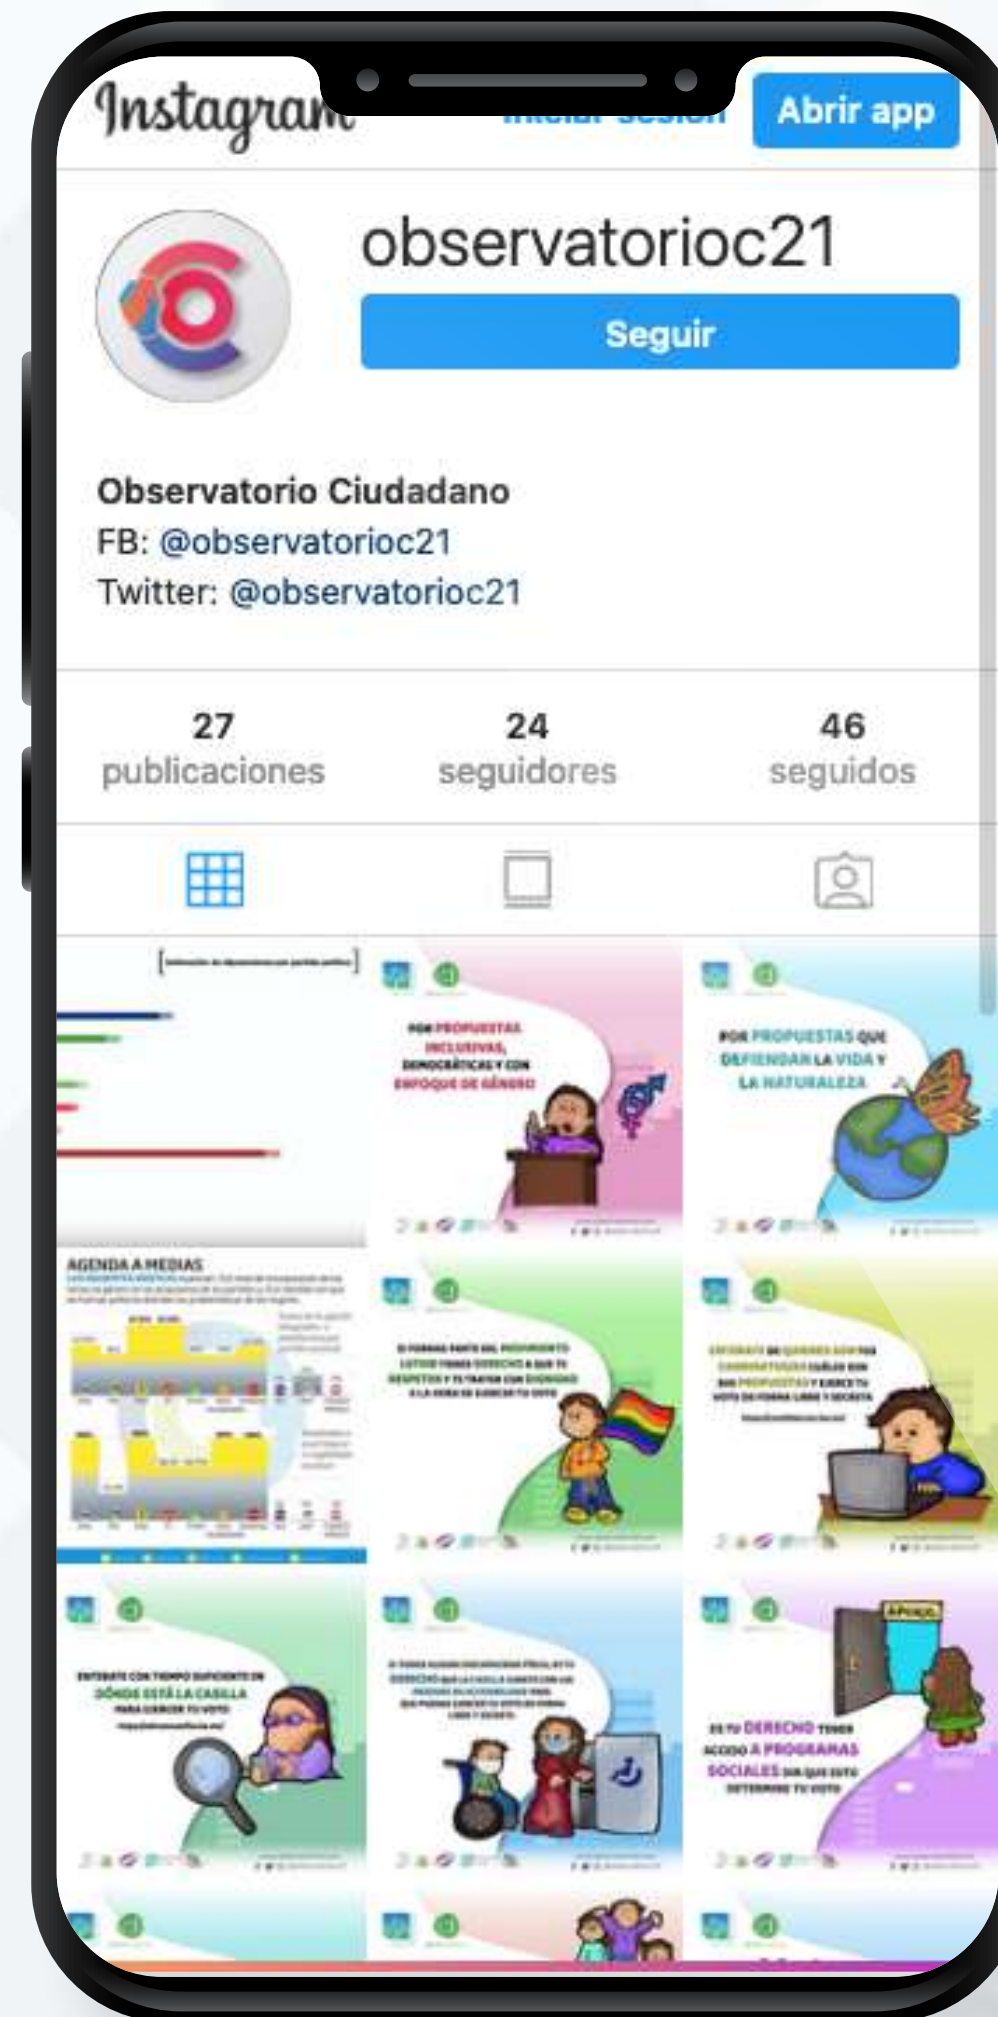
Instagram

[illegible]

Abrir app

observatorioc21

Seguir

Observatorio Ciudadano
FB: @observatorioc21
Twitter: @observatorioc21

27
publicaciones

24
seguidores

46
seguidos

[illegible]

POR PROPUESTAS INCLUSIVAS, DEMOCRÁTICAS Y CON ENFOQUE DE GÉNERO

POR PROPUESTAS QUE DEFIENDAN LA VIDA Y LA NATURALEZA

AGENDA A MEDIAS

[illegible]

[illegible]

ENTÉRATE CON TIEMPO SUFICIENTE DE DÓNDE ESTÁ LA CASILLA PARA EJERCER TU VOTO

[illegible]

ES TU DERECHO TENER ACCESO A PROGRAMAS SOCIALES SIN QUE ESTO DETERMINE TU VOTO